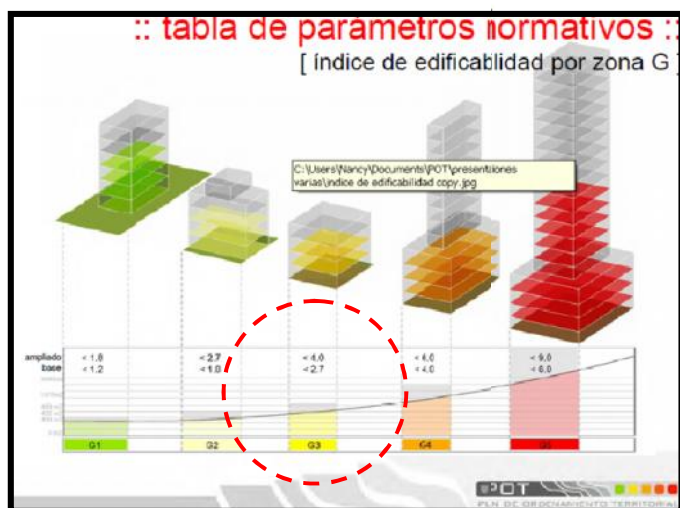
:: tabla de parámetros normativos ::

[ índice de edificablidad por zona G ]

C:\Users\Nancy\Documents\POT\presentaciones varias\indice de edificabilidad copy.jpg

ampliado < 1.8 < 2.7 < 4.0 < 4.0 < 9.0
base < 1.2 < 1.8 < 2.7 < 4.0 < 6.0

G1 G2 G3 G4 G5

POT
PLN DE ORDENAMIENTO TERRITORIAL